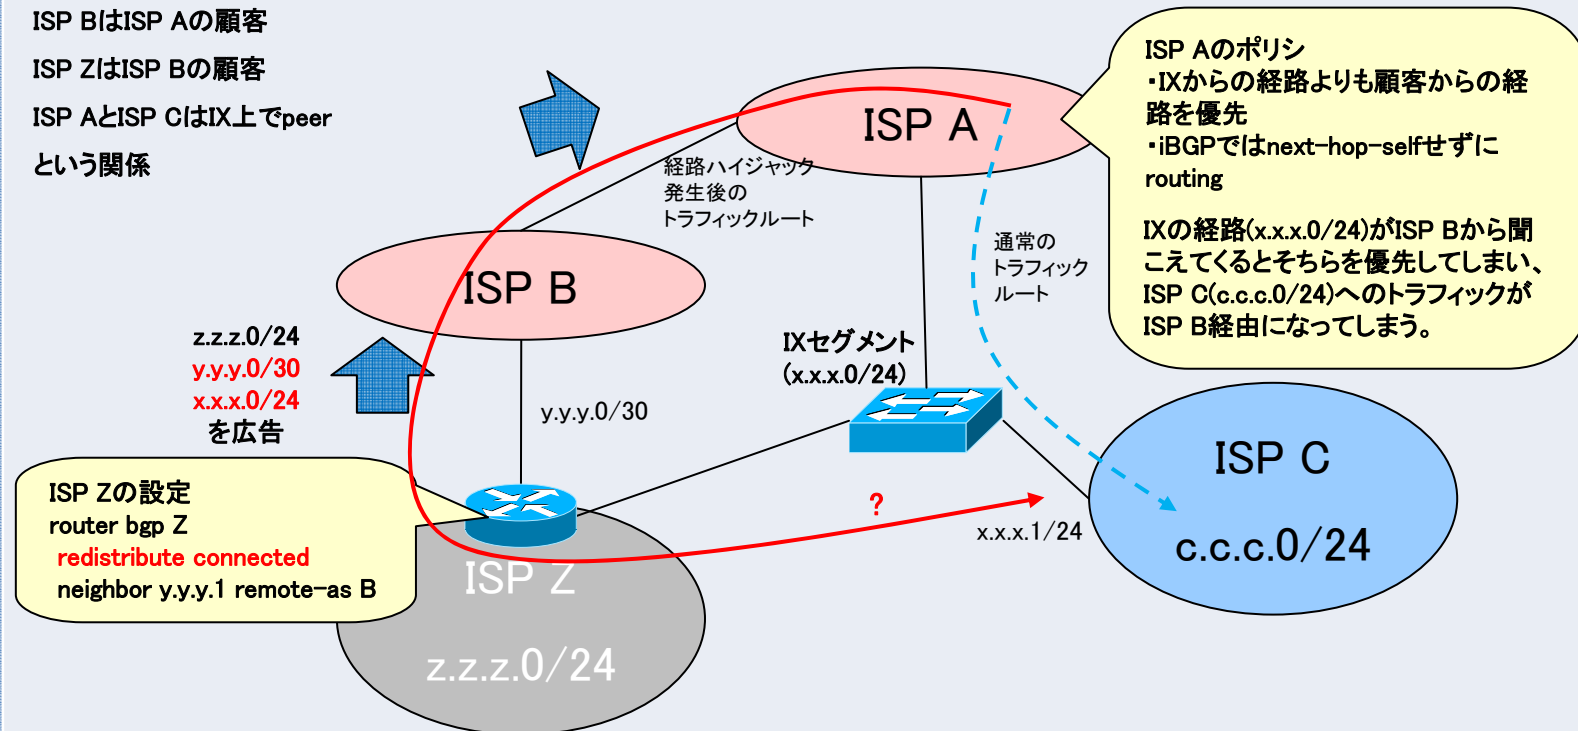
ISP BはISP Aの顧客
ISP ZはISP Bの顧客
ISP AとISP CはIX上でpeer
という関係

ISP Aのポリシ
・IXからの経路よりも顧客からの経路を優先
・iBGPではnext-hop-selfせずにrouting

IXの経路(x.x.x.0/24)がISP Bから聞こえてくるとそちらを優先してしまい、ISP C(c.c.c.0/24)へのトラフィックがISP B経由になってしまう。

ISP A

経路ハイジャック発生後のトラフィックルート

通常のトラフィックルート

ISP B

z.z.z.0/24
y.y.y.0/30
x.x.x.0/24
を広告

y.y.y.0/30

IXセグメント
(x.x.x.0/24)

ISP C
c.c.c.0/24

?

x.x.x.1/24

ISP Zの設定
router bgp Z
redistribute connected
neighbor y.y.y.1 remote-as B

ISP Z
z.z.z.0/24